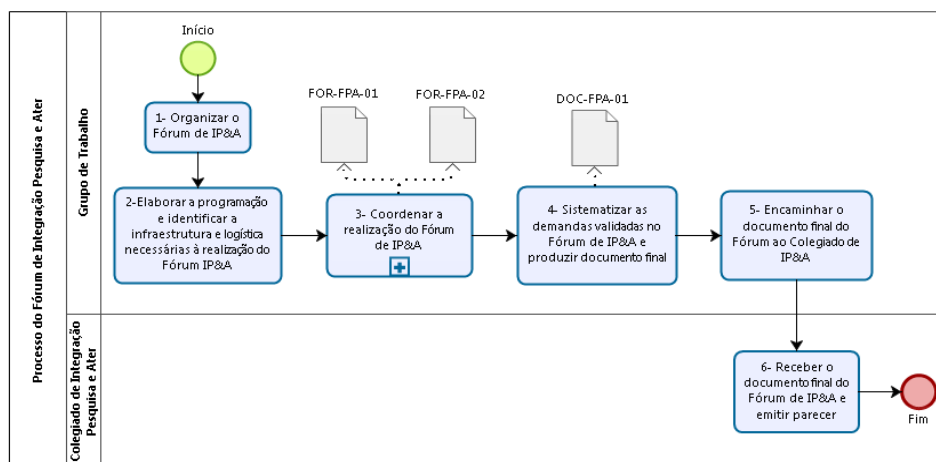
Processo do Fórum de Integração Pesquisa e Ater

Grupo de Trabalho

Início

1- Organizar o Fórum de IP&A

2-Elaborar a programação e identificar a infraestrutura e logística necessárias à realização do Fórum IP&A

FOR-FPA-01

FOR-FPA-02

3- Coordenar a realização do Fórum de IP&A

DOC-FPA-01

4- Sistematizar as demandas validadas no Fórum de IP&A e produzir documento final

5- Encaminhar o documento final do Fórum ao Colegiado de IP&A

Colegiado de Integração Pesquisa e Ater

6- Receber o documento final do Fórum de IP&A e emitir parecer

Fim